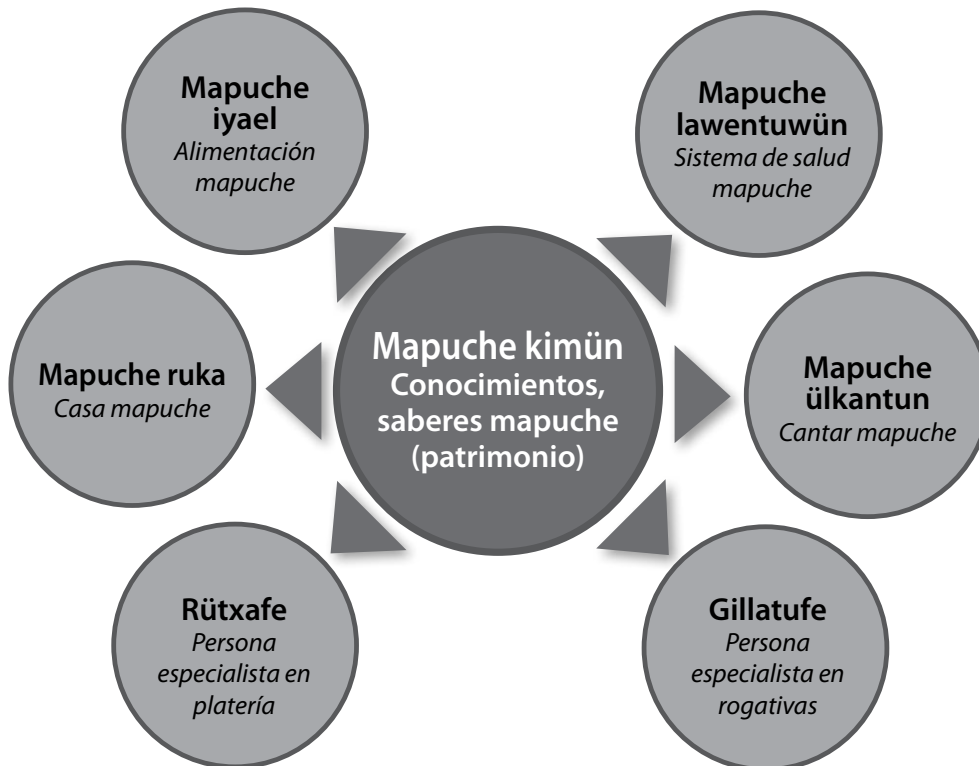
Mapuche kimün
Conocimientos, saberes mapuche (patrimonio)

Mapuche iyael
Alimentación mapuche

Mapuche lawentuwün
Sistema de salud mapuche

Mapuche ruka
Casa mapuche

Mapuche ülkantun
Cantar mapuche

Rütxafe
Persona especialista en platería

Gillatufe
Persona especialista en rogativas